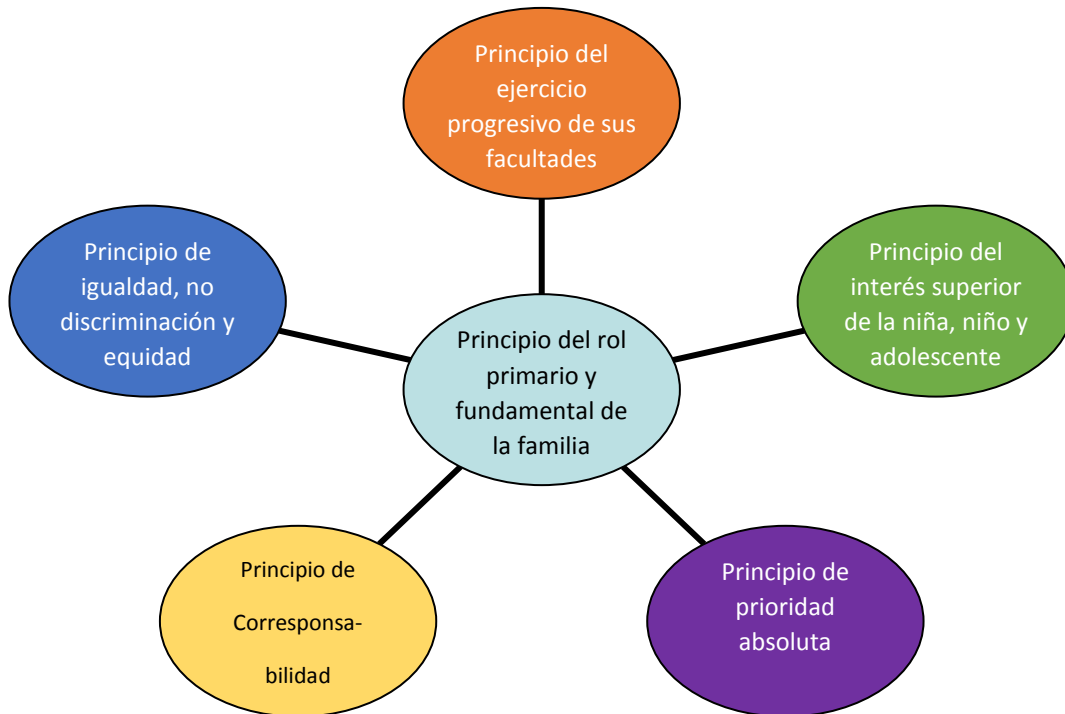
Principio del ejercicio progresivo de sus facultades

Principio de igualdad, no discriminación y equidad

Principio del interés superior de la niña, niño y adolescente

Principio del rol primario y fundamental de la familia

Principio de Corresponsabilidad

Principio de prioridad absoluta